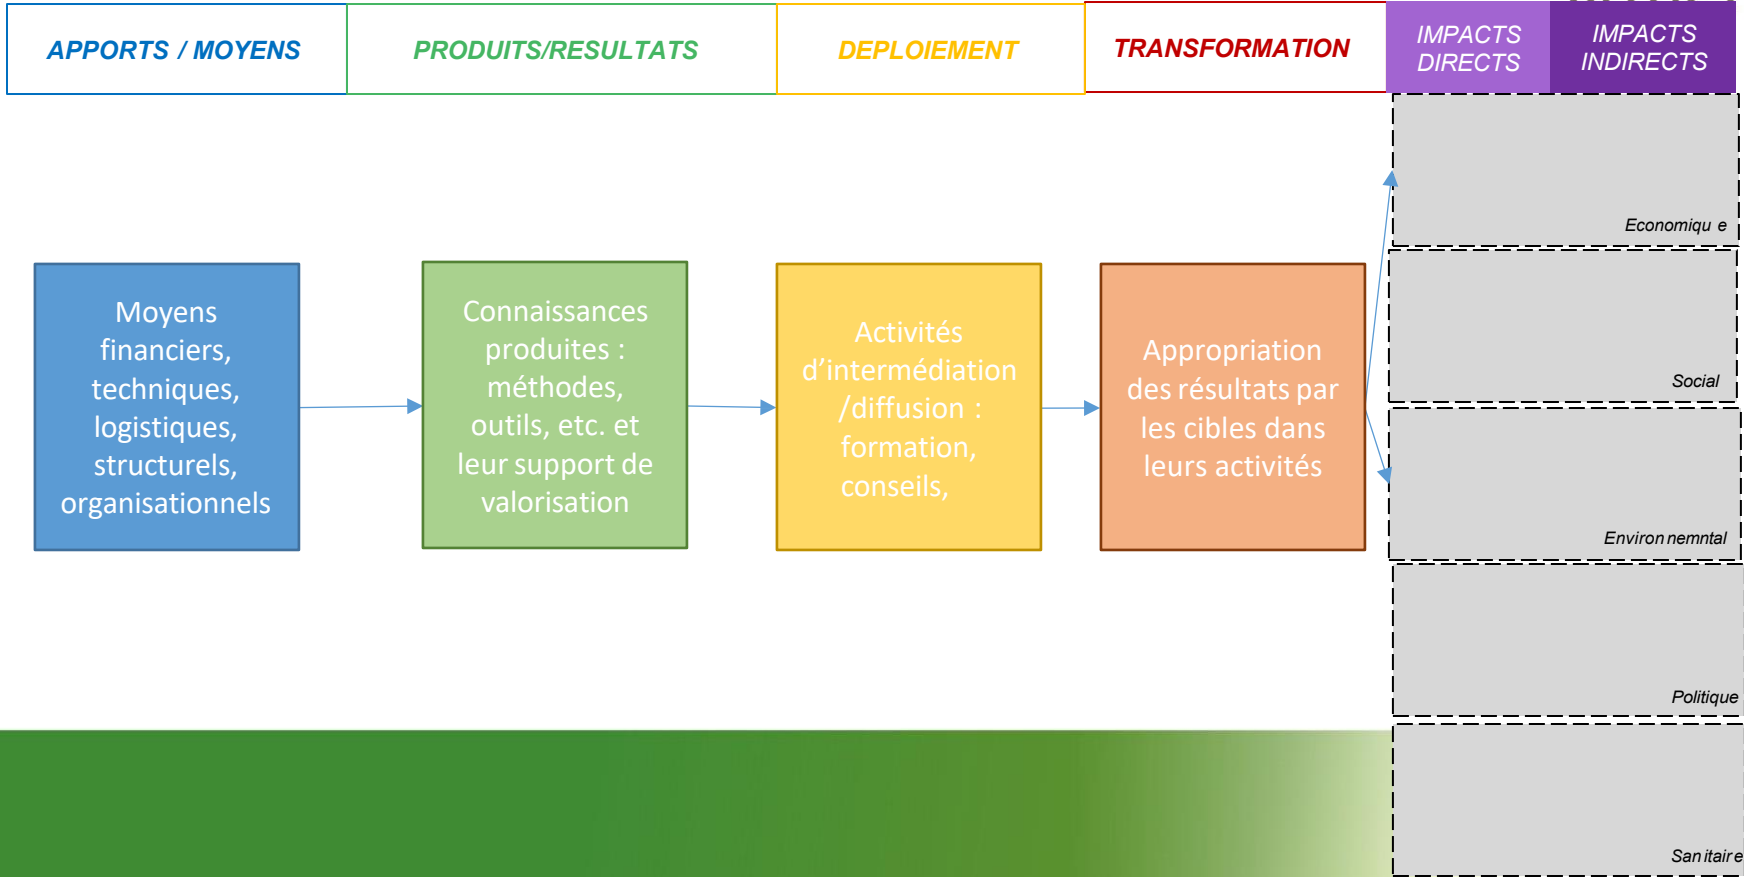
APPORTS / MOYENS

PRODUITS/RESULTATS

DEPLOIEMENT

TRANSFORMATION

IMPACTS DIRECTS

IMPACTS INDIRECTS

Moyens financiers, techniques, logistiques, structurels, organisationnels

Connaissances produites : méthodes, outils, etc. et leur support de valorisation

Activités d'intermédiation /diffusion : formation, conseils,

Appropriation des résultats par les cibles dans leurs activités

Economiqu e

Social

Environ nemntal

Politique

San itair e